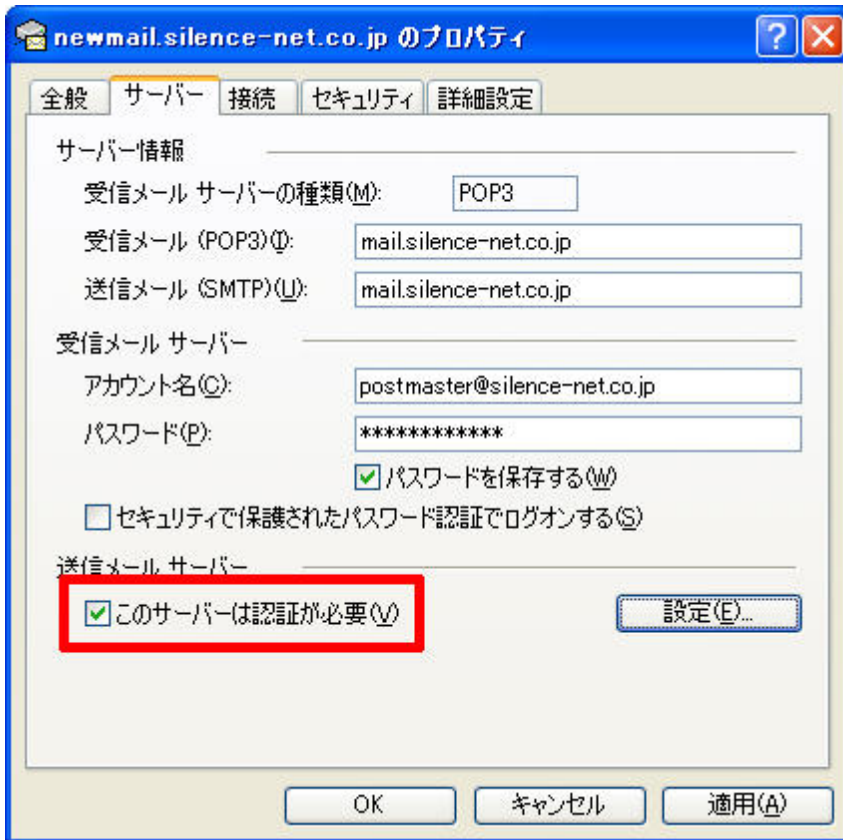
newmail.silence-net.co.jp のプロパティ

全般 サーバー 接続 セキュリティ 詳細設定

サーバー情報

受信メール サーバーの種類(M): POP3

受信メール (POP3)(I): mail.silence-net.co.jp

送信メール (SMTP)(U): mail.silence-net.co.jp

受信メール サーバー

アカウント名(C): postmaster@silence-net.co.jp

パスワード(P): ************

パスワードを保存する(W)

セキュリティで保護されたパスワード認証でログオンする(S)

送信メール サーバー

このサーバーは認証が必要(V)

設定(E)...

OK キャンセル 適用(A)